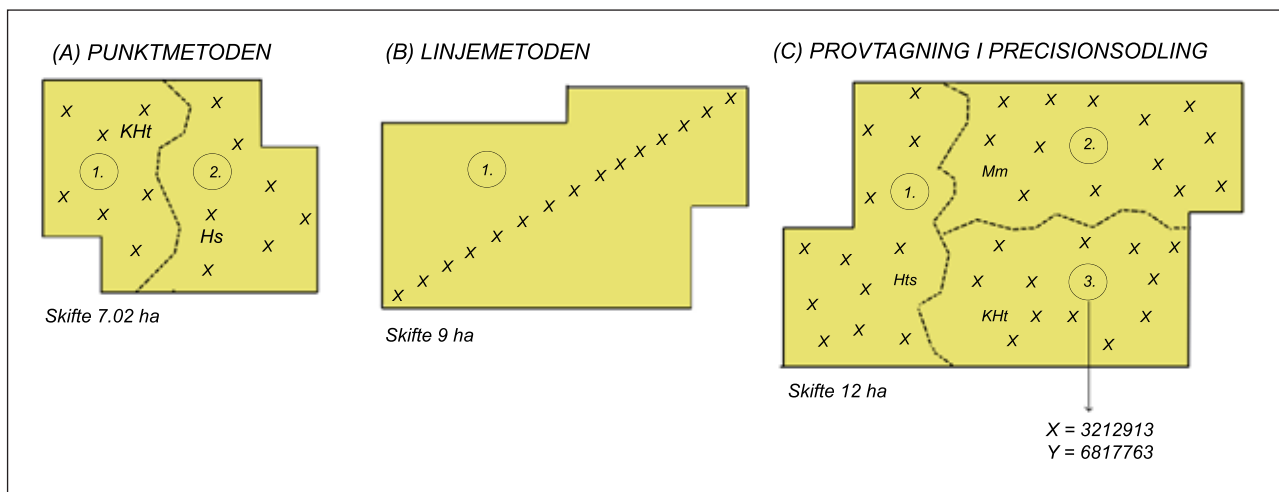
(A) PUNKTMETODEN

X X X
X KHt X
1. 2.
X X X X
X X X
X Hs X
X

Skifte 7.02 ha

(B) LINJEMETODEN

1.

X X X X X X X X X X X X X X X

Skifte 9 ha

(C) PROVTAGNING I PRECISIONSODLING

X X X X X
X X X 2. X
X Mm X X
1. X X X X
X X X X X
X X X X X
Hts 3. X
X X X X X X
X KHt X X X
X X X X

Skifte 12 ha

X = 3212913
Y = 6817763